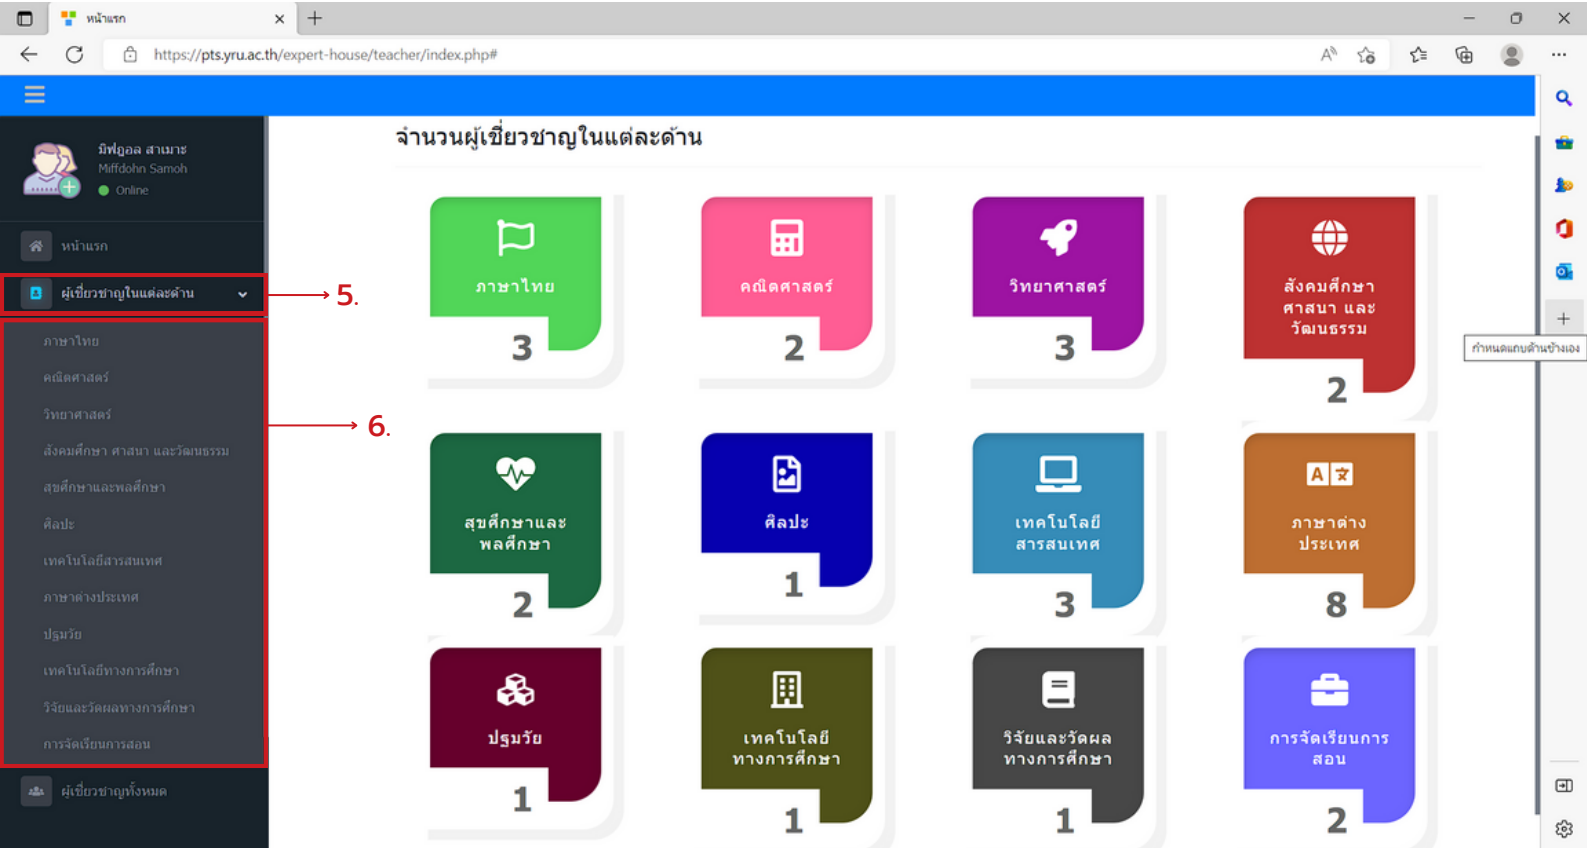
หน้าแรก

https://pts.yru.ac.th/expert-house/teacher/index.php#

มิฟฎอล สามะ
Miffdohn Samoh
Online

หน้าแรก
ผู้เชี่ยวชาญในแต่ละด้าน
ภาษาไทย
คณิตศาสตร์
วิทยาศาสตร์
สังคมศึกษา ศาสนา และวัฒนธรรม
สุขศึกษาและพลศึกษา
ศิลปะ
เทคโนโลยีสารสนเทศ
ภาษาต่างประเทศ
ปฐมวัย
เทคโนโลยีทางการศึกษา
วิจัยและวัดผลทางการศึกษา
การจัดเรียนการสอน
ผู้เชี่ยวชาญทั้งหมด

5.
6.

จำนวนผู้เชี่ยวชาญในแต่ละด้าน

ภาษาไทย 3
คณิตศาสตร์ 2
วิทยาศาสตร์ 3
สังคมศึกษา ศาสนา และ วัฒนธรรม 2
สุขศึกษาและ พลศึกษา 2
ศิลปะ 1
เทคโนโลยี สารสนเทศ 3
ภาษาต่าง ประเทศ 8
ปฐมวัย 1
เทคโนโลยี ทางการศึกษา 1
วิจัยและวัดผล ทางการศึกษา 1
การจัดเรียนการ สอน 2

กำหนดแถบด้านข้างเอง